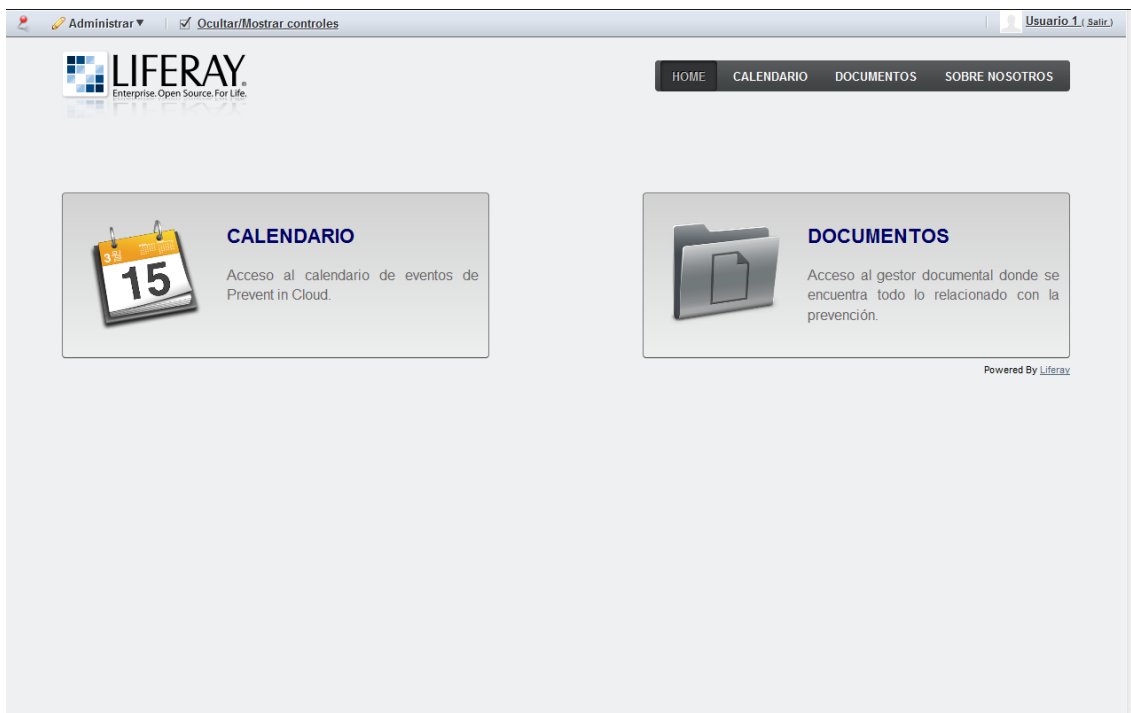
Administrar ▾ Ocultar/Mostrar controles

Usuario 1 ( Salir )

LIFERAY.
Enterprise. Open Source. For Life.

HOME CALENDARIO DOCUMENTOS SOBRE NOSOTROS

3 15

CALENDARIO

Acceso al calendario de eventos de Prevent in Cloud.

DOCUMENTOS

Acceso al gestor documental donde se encuentra todo lo relacionado con la prevención.

Powered By Liferay